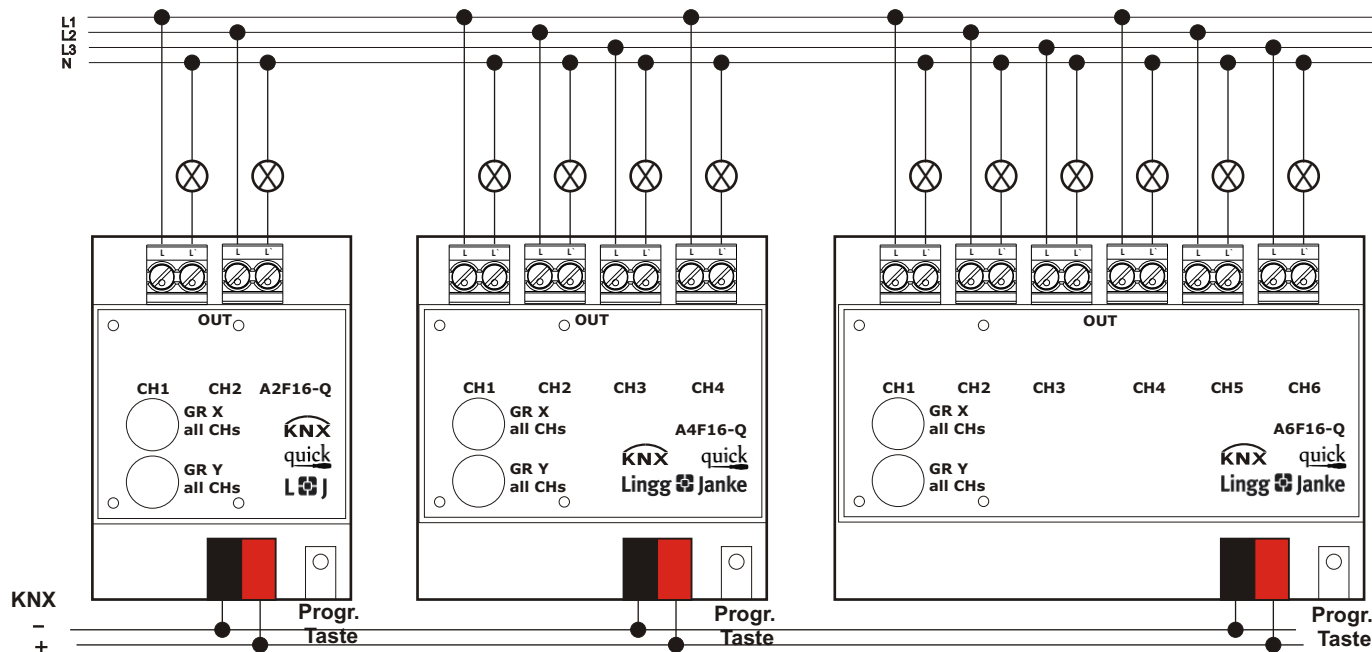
L1
L2
L3
N

L L' L L'
OUT
CH1 CH2 A2F16-Q
GR X all CHs
GR Y all CHs
KNX
quick
L J

L L' L L' L L' L L'
OUT
CH1 CH2 CH3 CH4
GR X all CHs
A4F16-Q
GR Y all CHs
KNX quick
Lingg Janke

L L' L L' L L' L L' L L' L L'
OUT
CH1 CH2 CH3 CH4 CH5 CH6
GR X all CHs
A6F16-Q
GR Y all CHs
KNX quick
Lingg Janke

KNX
–
+
Progr. Taste
Progr. Taste
Progr. Taste